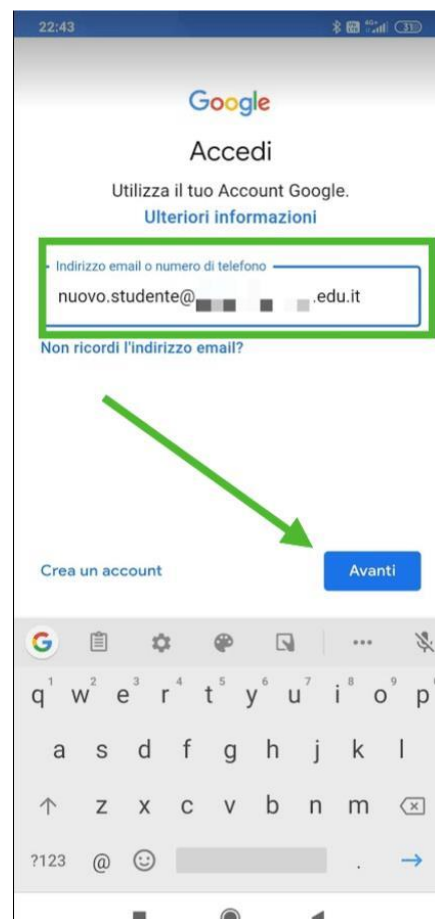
22:43

Google

Accedi

Utilizza il tuo Account Google.
Ulteriori informazioni

Indirizzo email o numero di telefono
nuovo.studente@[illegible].edu.it

Non ricordi l'indirizzo email?

Crea un account

Avanti

q w e r t y u i o p
a s d f g h j k l
z x c v b n m
?123 @ .